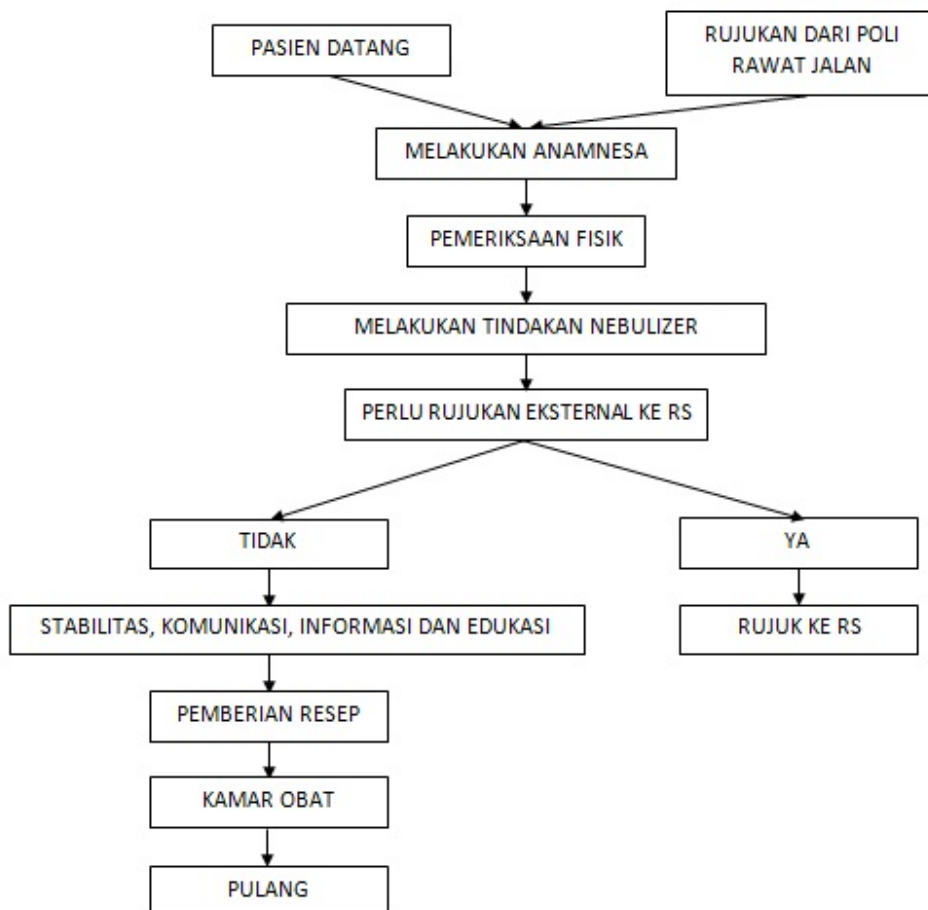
PASIEN DATANG

RUJUKAN DARI POLI RAWAT JALAN

MELAKUKAN ANAMNESA

PEMERIKSAAN FISIK

MELAKUKAN TINDAKAN NEBULIZER

PERLU RUJUKAN EKSTERNAL KE RS

TIDAK

YA

STABILITAS, KOMUNIKASI, INFORMASI DAN EDUKASI

RUJUK KE RS

PEMBERIAN RESEP

KAMAR OBAT

PULANG